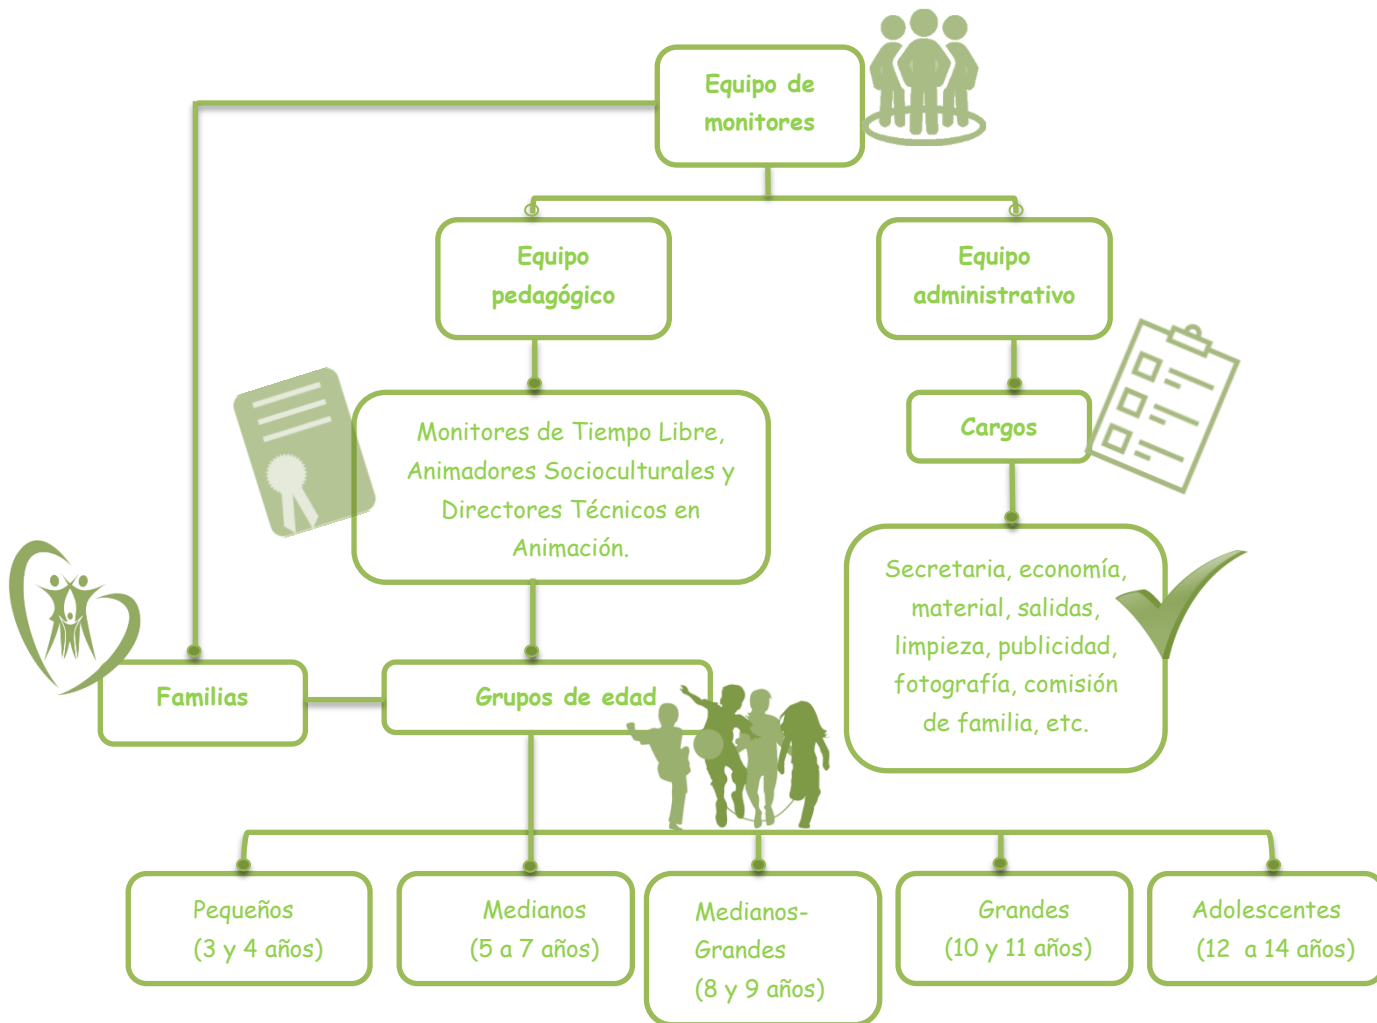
Equipo de monitores

Equipo pedagógico

Equipo administrativo

Monitores de Tiempo Libre, Animadores Socioculturales y Directores Técnicos en Animación.

Cargos

Secretaria, economía, material, salidas, limpieza, publicidad, fotografía, comisión de familia, etc.

Familias

Grupos de edad

Pequeños (3 y 4 años)

Medianos (5 a 7 años)

Medianos-Grandes (8 y 9 años)

Grandes (10 y 11 años)

Adolescentes (12 a 14 años)